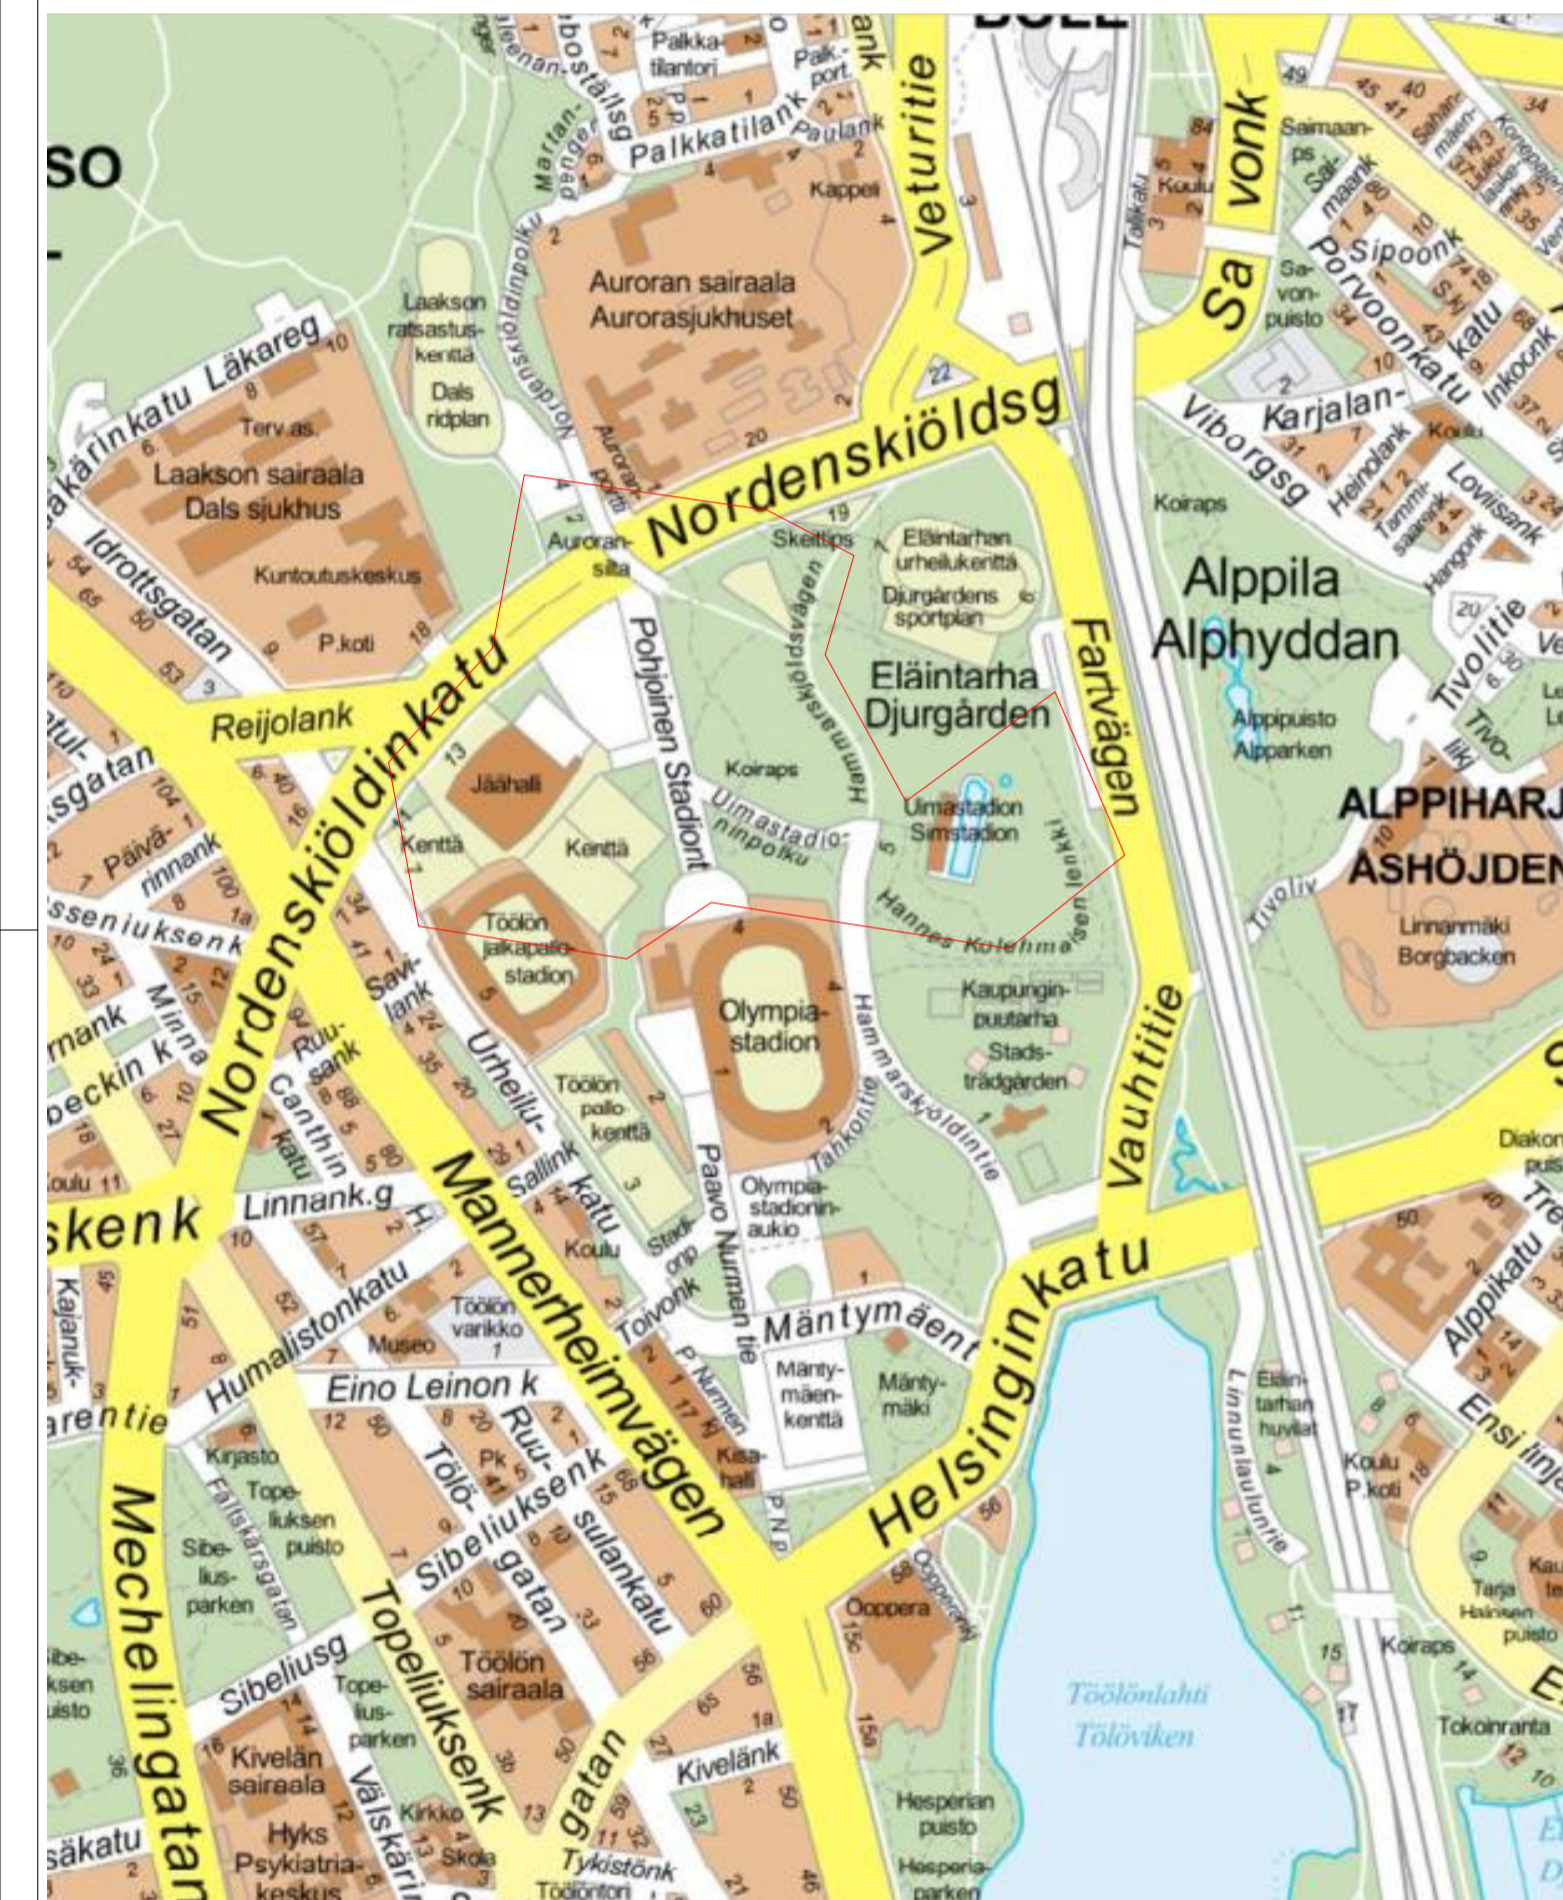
SO
Palkka- tilantori
Palk.- port.
Palkkatilank
Paulank
Martan- mänger
Veturitie
Kappeli
Auroran sairaala
Aurorasjukhuset
Laakson ratsastus- kenttä
Dals ridplan
Nordenskiöldinpolku
Auroran portti
Läkarinkatu Läkareg
Terv.as.
Laakson sairaala
Dals sjukhus
Kuntoutuskeskus
P.koti
Idrottsgatan
Nordenskiöldsg
Auroran- silta
Skeittips
Eläintarhan urheilukenttä
Djurgårdens sportplan
Eläintarha
Djurgården
Fartvägen
Koiraps
Alppila
Alphyddan
Alppipuisto
Alpparken
Sa vonk
Saimaan- ps
Savon- puisto
Porvoonkatu
Sipoonk
Karjalan-
Viborgsg
Heinolank
Koulu
Loviisank
Tivolitie
ALPPIHARJ
ASHÖJDEN
Linnanmäki
Borgbacken
Tivoliv
Reijolank
Nordenskiöldinkatu
Jäähalli
Kenttä
Kenttä
Pohjoinen Stadiont
Koiraps
Uimastadionin polku
Hammarskjöldsvägen
Uimastadion
Simstadion
Töölön jalkapallo- stadion
Olympia- stadion
Hannes Kolehmaisen lenkki
Kaupungin- puutarha
Stads- trädgården
Hammarskjöldintie
Tahkontie
Vauhtitie
Töölön pallo- kenttä
Urheilukatu
Sallink
Savi- lank
Ruu- sank
Canthin katu
Päivä- rinnank
Sseniuksenk
Minna
Linnank.g
Mannerheimvägen
Nordenskiöldinkatu
skenk
Humalistonkatu
Museo
Töölön varikko
Koulu
Stadi- onp
Toivonk
Paavo Nurmen tie
Olympia- stadionin- aukio
Mäntymäent
Mänty- mäen- kenttä
Mänty- mäki
Helsinginkatu
Eino Leinon k
Ruu- sulankatu
Töölö- gatan
Sibeliuksenk
Pk
Kisa- halli
P. Nurmen tie
P.N.p
Kirjasto
Fältskärsgatan
Tope- liuksen puisto
Sibe- lius- parken
Mechelingatan
arentie
Kajanuk-
Oulu
Sibeliusg
Topeliuksenk
Töölön sairaala
Oopperank
Ooppera
Töölönlahti
Tölöviken
Linnunlauluntie
Eläin- tarhan huvilat
Koulu
P.koti
Tarja Halosen puisto
Koiraps
Tokoinranta
Alppikatu
Ensi linja
Diakon puis
Tope- lius- parken
Kivelän sairaala
Hyks Psykiatria- keskus
Välskärin
Kirkko
Skola
Kivelänk
Hesperian puisto
Hesperia- parken
Tykistönk
Töölöntori
gatan
säkatu